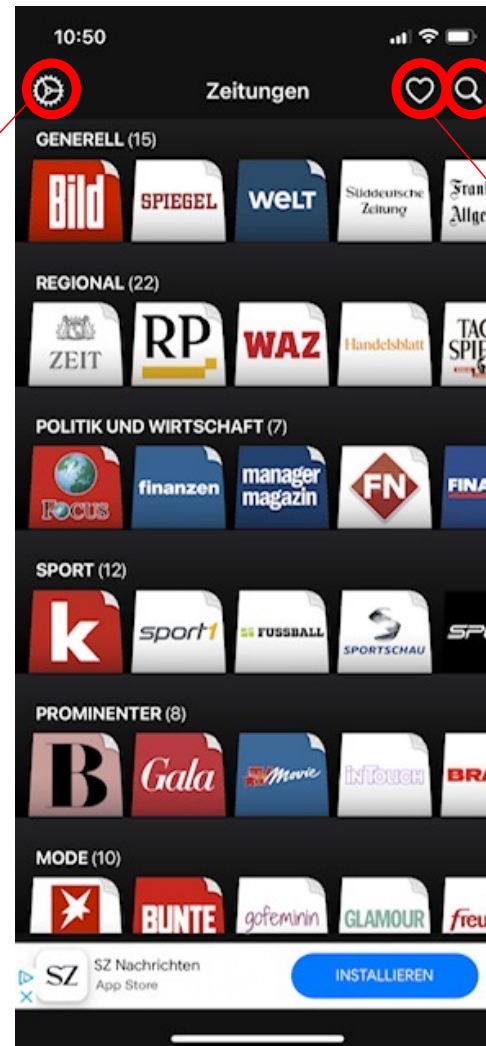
10:50

Zeitungen

GENERELL (15)

Bild SPIEGEL WELT Süddeutsche Zeitung Frank Allge

REGIONAL (22)

ZEIT RP WAZ Handelsblatt TAG SPIE

POLITIK UND WIRTSCHAFT (7)

FOCUS finanzen manager magazin FN FINA

SPORT (12)

k sport1 FUSSBALL SPORTSCHAU SP

PROMINENTER (8)

B Gala TV Movie InTouch BRA

MODE (10)

BUNTE gofeminin GLAMOUR freu

SZ SZ Nachrichten App Store INSTALLIEREN